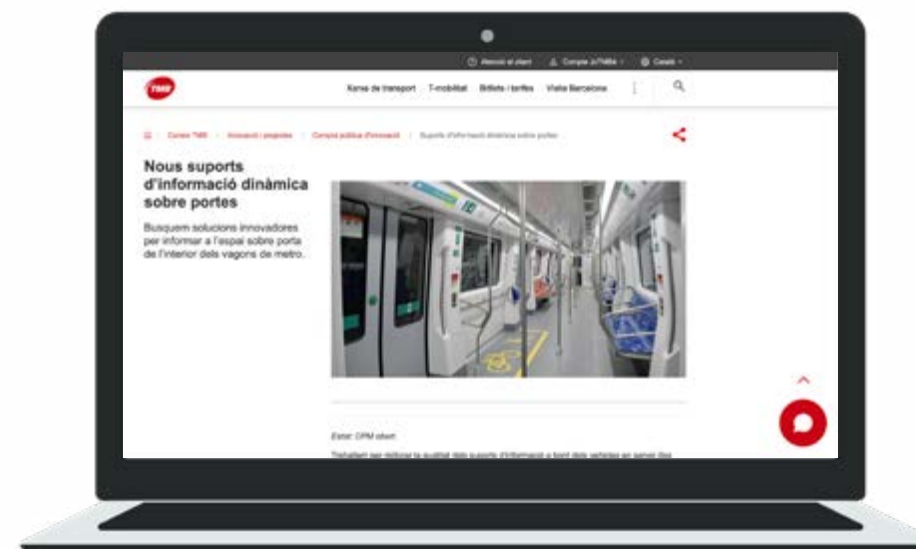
Atenció al client · Compte JoTMBé · Català

TMB

Xarxa de transport · T-mobilitat · Bitllets i tarifes · Visita Barcelona

Coneix TMB › Innovació i projectes › Compra pública d'innovació › Suports d'informació dinàmica sobre portes

Nous suports d'informació dinàmica sobre portes

Busquem solucions innovadores per informar a l'espai sobre porta de l'interior dels vagons de metro.

Estat: CPM obert

Treballem per millorar la qualitat dels suports d'informació a bord dels vehicles en servei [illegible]